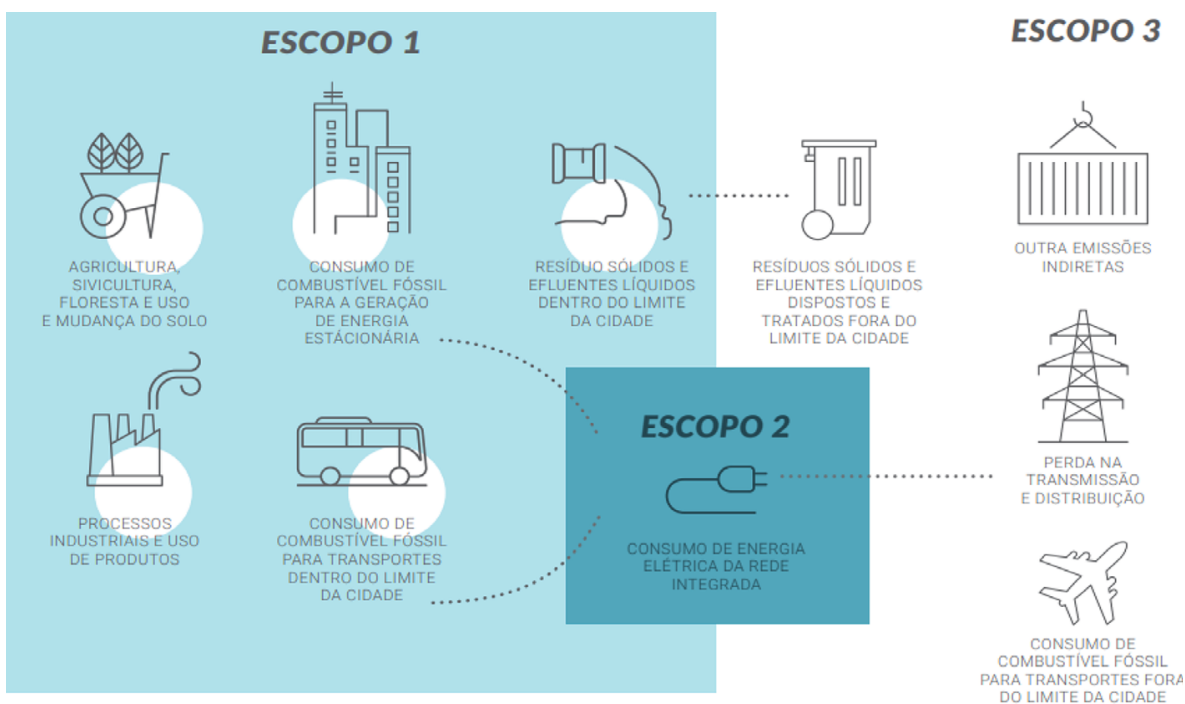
ESCOPO 1

ESCOPO 3

AGRICULTURA, SIVICULTURA, FLORESTA E USO E MUDANÇA DO SOLO

CONSUMO DE COMBUSTÍVEL FÓSSIL PARA A GERAÇÃO DE ENERGIA ESTACIONÁRIA

RESÍDUO SÓLIDOS E EFLUENTES LÍQUIDOS DENTRO DO LIMITE DA CIDADE

RESÍDUOS SÓLIDOS E EFLUENTES LÍQUIDOS DISPOSTOS E TRATADOS FORA DO LIMITE DA CIDADE

OUTRA EMISSÕES INDIRETAS

PROCESSOS INDUSTRIAIS E USO DE PRODUTOS

CONSUMO DE COMBUSTÍVEL FÓSSIL PARA TRANSPORTES DENTRO DO LIMITE DA CIDADE

ESCOPO 2

CONSUMO DE ENERGIA ELÉTRICA DA REDE INTEGRADA

PERDA NA TRANSMISSÃO E DISTRIBUIÇÃO

CONSUMO DE COMBUSTÍVEL FÓSSIL PARA TRANSPORTES FORA DO LIMITE DA CIDADE